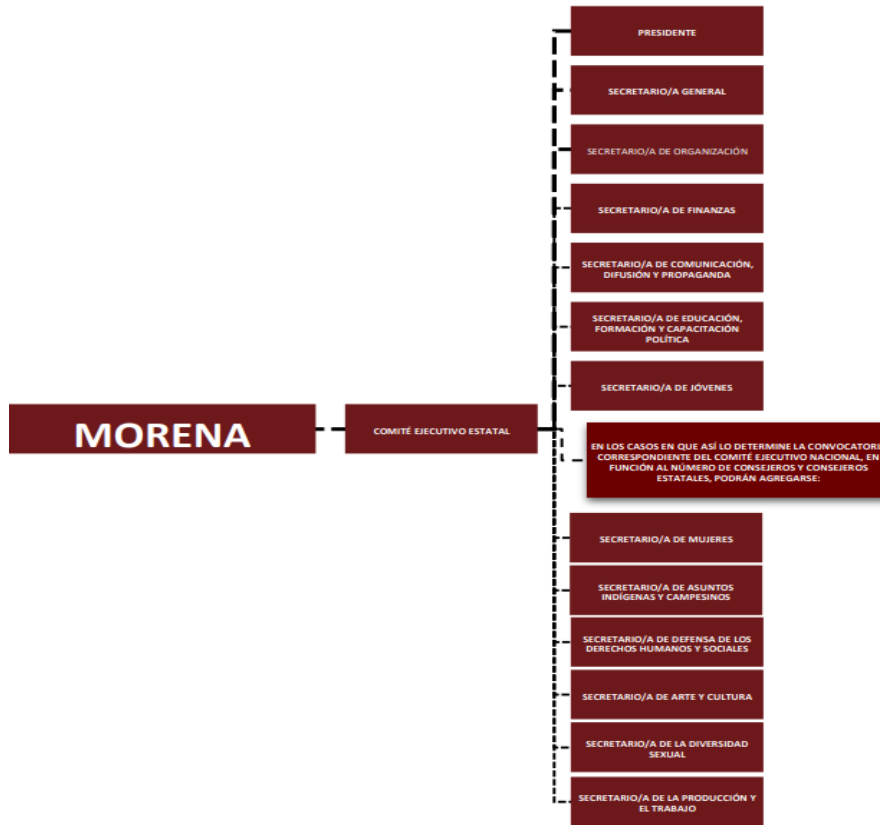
MORENA

COMITÉ EJECUTIVO ESTATAL

PRESIDENTE

SECRETARIO/A GENERAL

SECRETARIO/A DE ORGANIZACIÓN

SECRETARIO/A DE FINANZAS

SECRETARIO/A DE COMUNICACIÓN, DIFUSIÓN Y PROPAGANDA

SECRETARIO/A DE EDUCACIÓN, FORMACIÓN Y CAPACITACIÓN POLÍTICA

SECRETARIO/A DE JÓVENES

EN LOS CASOS EN QUE ASÍ LO DETERMINE LA CONVOCATORI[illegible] CORRESPONDIENTE DEL COMITÉ EJECUTIVO NACIONAL, EN FUNCIÓN AL NÚMERO DE CONSEJEROS Y CONSEJEROS ESTATALES, PODRÁN AGREGARSE:

SECRETARIO/A DE MUJERES

SECRETARIO/A DE ASUNTOS INDÍGENAS Y CAMPESINOS

SECRETARIO/A DE DEFENSA DE LOS DERECHOS HUMANOS Y SOCIALES

SECRETARIO/A DE ARTE Y CULTURA

SECRETARIO/A DE LA DIVERSIDAD SEXUAL

SECRETARIO/A DE LA PRODUCCIÓN Y EL TRABAJO